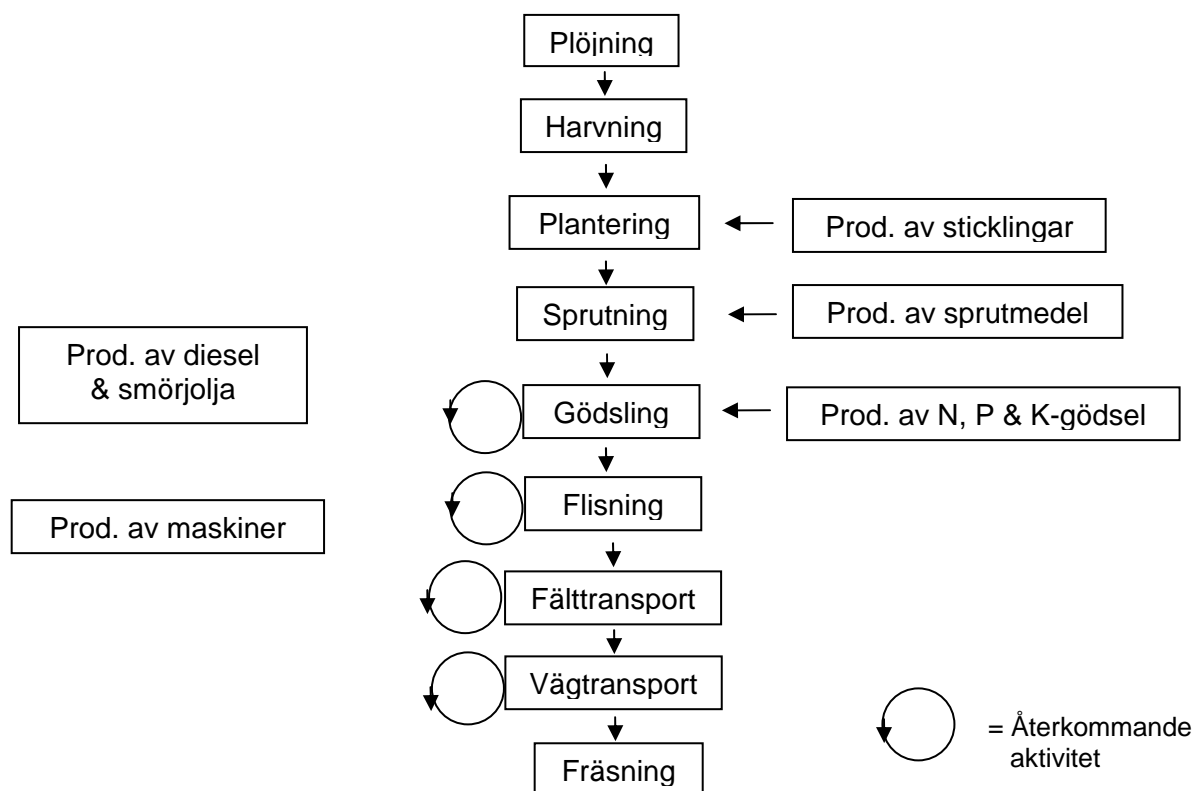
Plöjning

Harvning

Plantering

Prod. av sticklingar

Sprutning

Prod. av sprutmedel

Prod. av diesel & smörjolja

Gödsling

Prod. av N, P & K-gödsel

Flisning

Prod. av maskiner

Fälttransport

Vägtransport

= Återkommande aktivitet

Fräsning